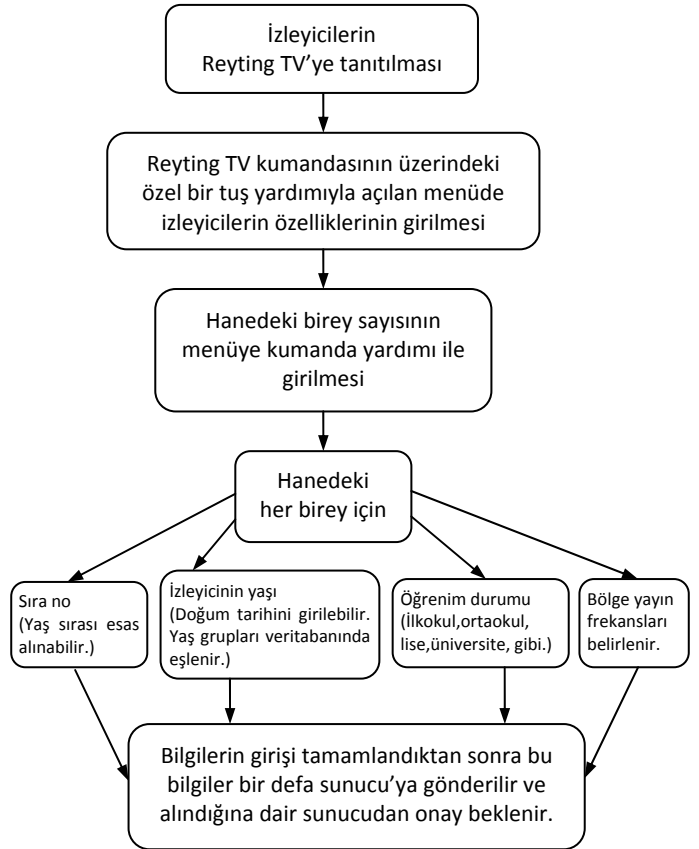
İzleyicilerin Reyting TV'ye tanıtılması

Reyting TV kumandasının üzerindeki özel bir tuş yardımıyla açılan menüde izleyicilerin özelliklerinin girilmesi

Hanedeki birey sayısının menüye kumanda yardımı ile girilmesi

Hanedeki her birey için

Sıra no (Yaş sırası esas alınabilir.)

İzleyicinin yaşı (Doğum tarihini girilebilir. Yaş grupları veritabanında eşlenir.)

Öğrenim durumu (İlkokul,ortaokul, lise,üniversite, gibi.)

Bölge yayın frekansları belirlenir.

Bilgilerin girişi tamamlandıktan sonra bu bilgiler bir defa sunucu'ya gönderilir ve alındığına dair sunucudan onay beklenir.